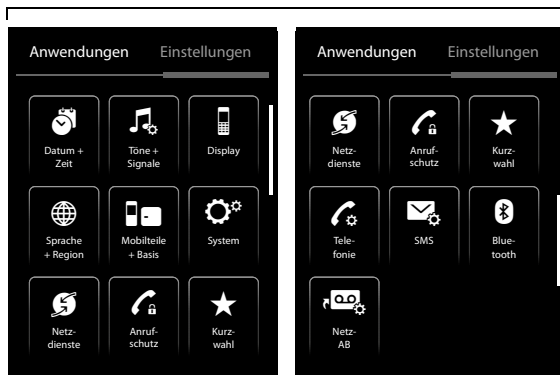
Anwendungen Einstellungen

Datum + Zeit
Töne + Signale
Display
Sprache + Region
Mobilteile + Basis
System
Netzdienste
Anrufschutz
Kurzwahl

Anwendungen Einstellungen

Netzdienste
Anrufschutz
Kurzwahl
Telefonie
SMS
Bluetooth
Netz-AB